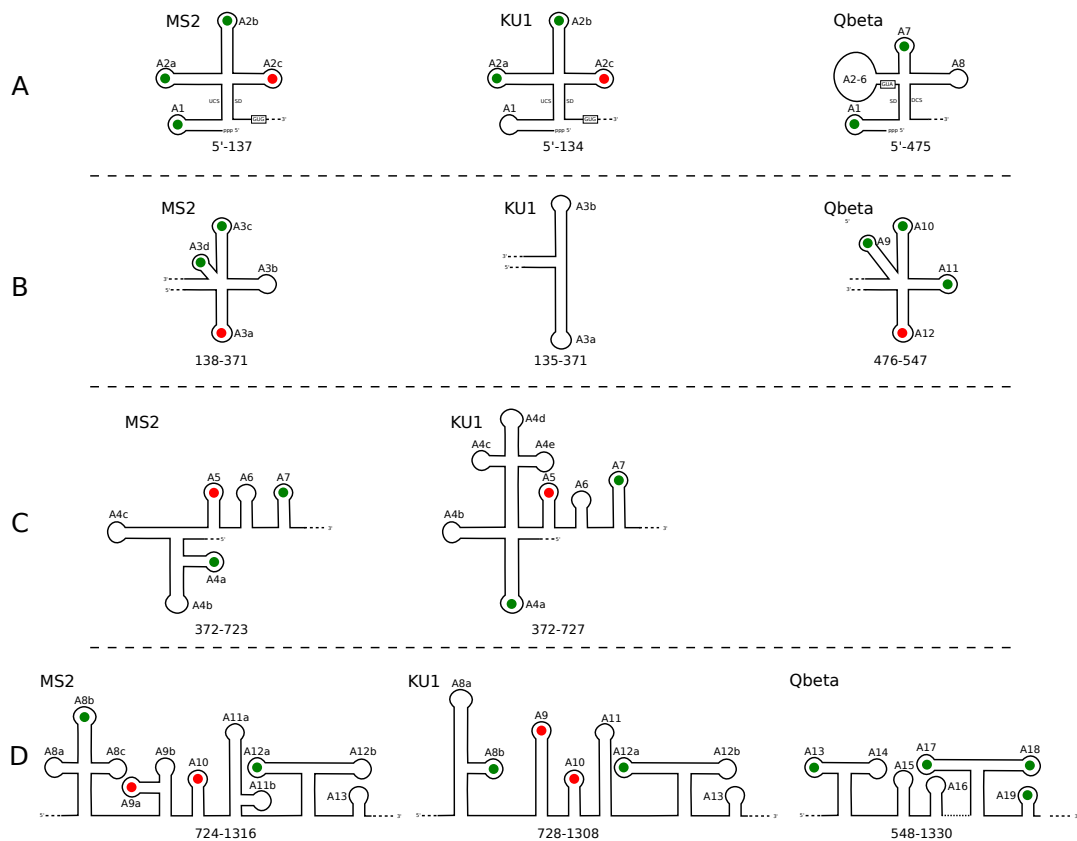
A

MS2
A2b
A2a
A2c
A1
UCS
SD
GUG
3'
ppp 5'
5'-137

KU1
A2b
A2a
A2c
A1
UCS
SD
GUG
3'
ppp 5'
5'-134

Qbeta
A7
A2-6
GUA
A8
A1
SD
DCS
3'
ppp 5'
5'-475

B

MS2
A3c
A3d
A3b
3'
5'
A3a
138-371

KU1
A3b
3'
5'
A3a
135-371

Qbeta
5'
A9
A10
A11
3'
A12
476-547

C

MS2
A5
A6
A7
A4c
3'
5'
A4a
A4b
372-723

KU1
A4d
A4c
A4e
A5
A6
A7
A4b
3'
5'
A4a
372-727

D

MS2
A8b
A8a
A8c
A9b
A9a
A10
A11a
A12a
A12b
A11b
A13
5'
3'
724-1316

KU1
A8a
A9
A11
A8b
A10
A12a
A12b
A13
5'
3'
728-1308

Qbeta
A13
A14
A15
A17
A18
A16
A19
5'
548-1330